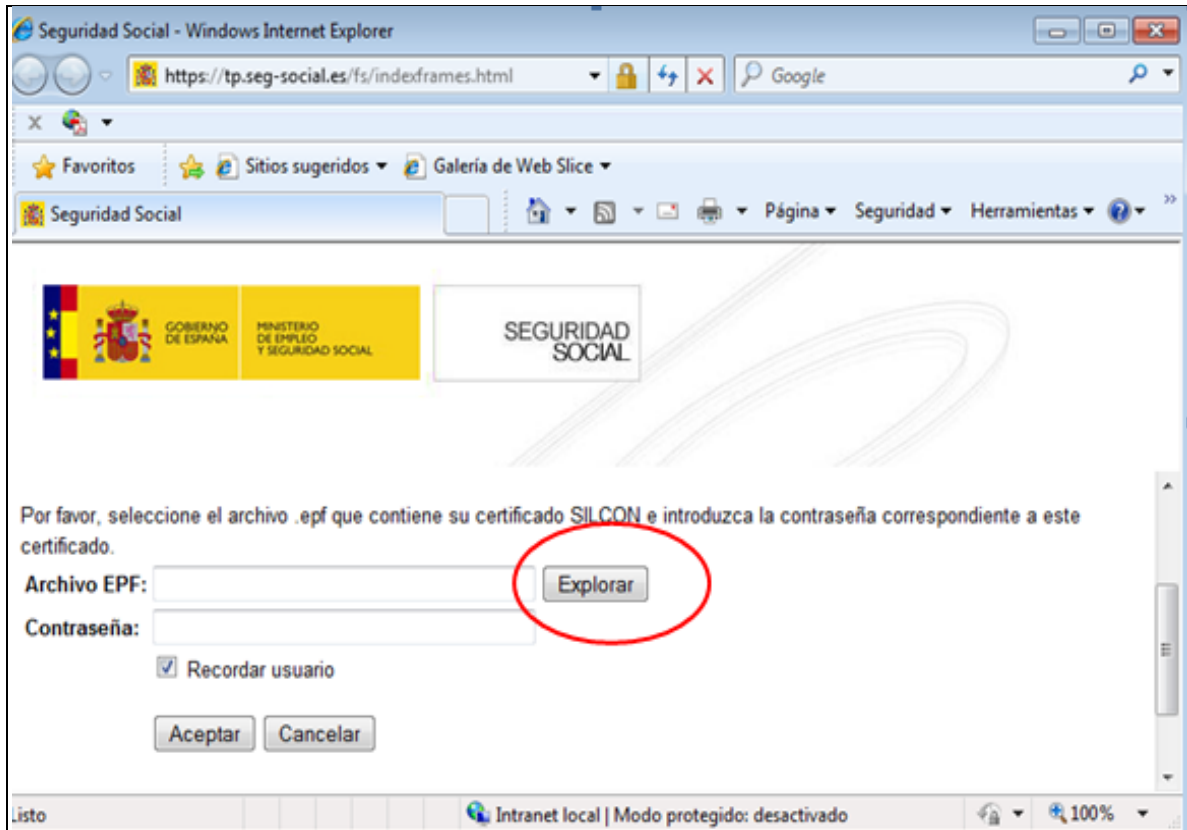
Seguridad Social - Windows Internet Explorer

https://tp.seg-social.es/fs/indexframes.html

Google

Favoritos

Sitios sugeridos ▾

Galería de Web Slice ▾

Seguridad Social

Página ▾ Seguridad ▾ Herramientas ▾

GOBIERNO DE ESPAÑA

MINISTERIO DE EMPLEO Y SEGURIDAD SOCIAL

SEGURIDAD SOCIAL

Por favor, seleccione el archivo .epf que contiene su certificado SILCON e introduzca la contraseña correspondiente a este certificado.

Archivo EPF:

Explorar

Contraseña:

Recordar usuario

Aceptar

Cancelar

Listo

Intranet local | Modo protegido: desactivado

100%